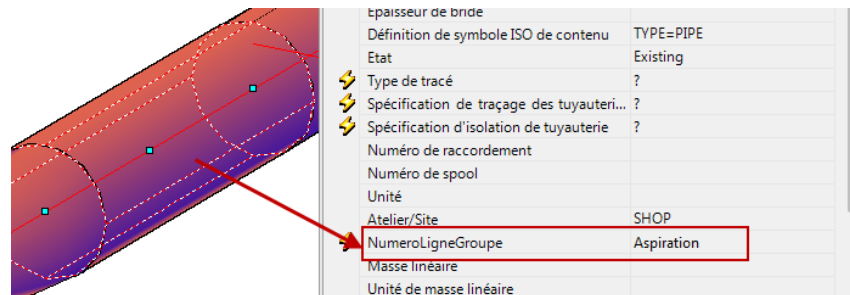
| | |
|---|---|
| Epaisseur de bride | |
| Définition de symbole ISO de contenu | TYPE=PIPE |
| Etat | Existing |
| Type de tracé | ? |
| Spécification de traçage des tuyauteri... | ? |
| Spécification d'isolation de tuyauterie | ? |
| Numéro de raccordement | |
| Numéro de spool | |
| Unité | |
| Atelier/Site | SHOP |
| NumeroLigneGroupe | Aspiration |
| Masse linéaire | |
| Unité de masse linéaire | |